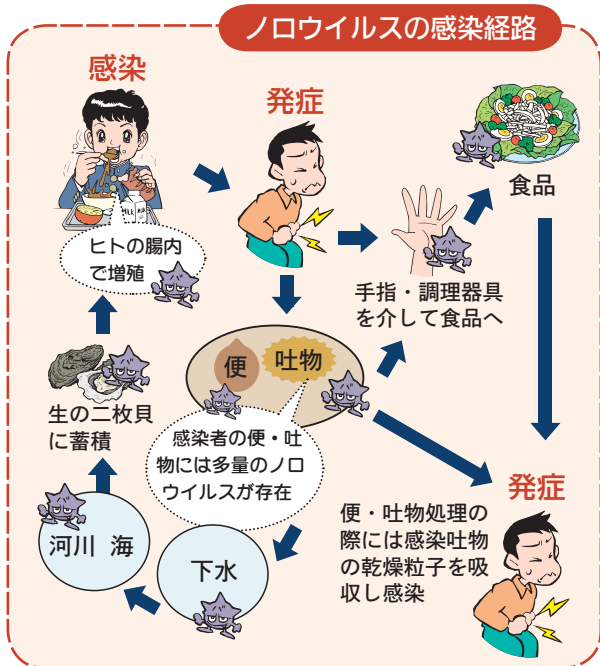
ノロウイルスの感染経路

感染

発症

ヒトの腸内で増殖

食品

手指・調理器具を介して食品へ

便

吐物

生の二枚貝に蓄積

感染者の便・吐物には多量のノロウイルスが存在

発症

便・吐物処理の際には感染吐物の乾燥粒子を吸収し感染

河川 海

下水